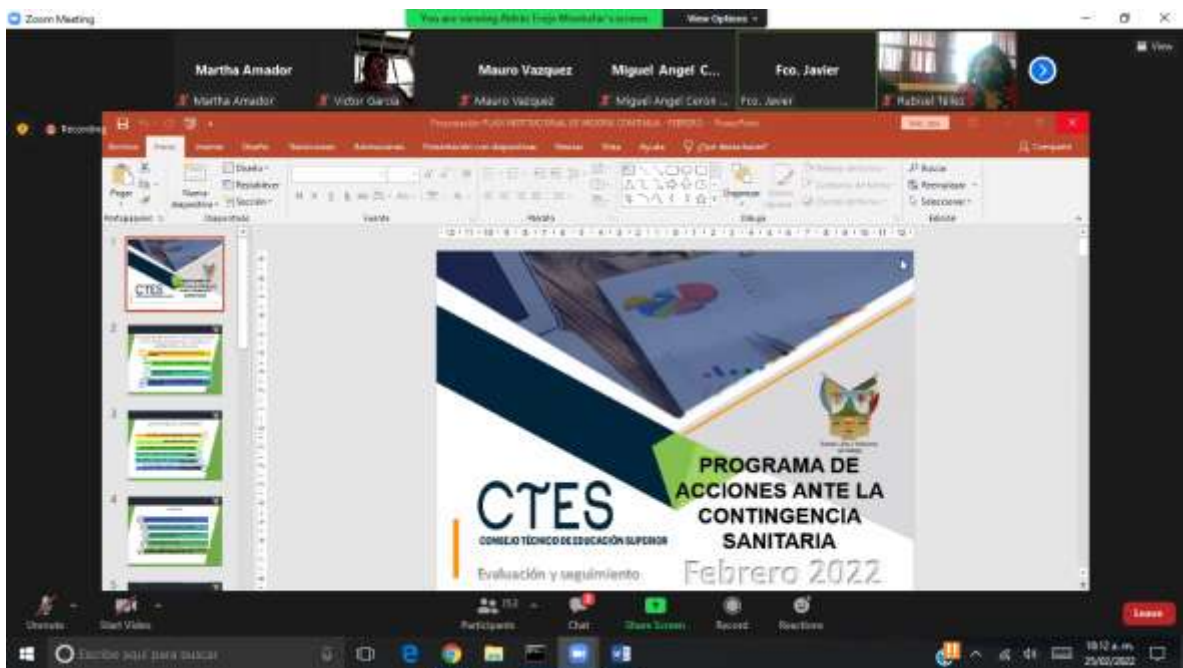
Zoom Meeting

You are viewing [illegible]'s screen

View Options

Martha Amador

Martha Amador

Victor Garcia

Mauro Vazquez

Mauro Vazquez

Miguel Angel C...

Miguel Angel Ceron ...

Fco. Javier

Fco. Javier

Rafael Téllez

View

Recording

Archivo Inicio Insertar Diseño Transiciones Animaciones Presentación con diapositivas Revisar Vista Ayuda ¿Qué desea hacer?

Compartir

Pegar

Nueva diapositiva

Diseño

Restablecer

Sección

Portapapeles

Diapositivas

Fuente

Párrafo

Dibujo

Organizar

Buscar

Reemplazar

Seleccionar

Edición

CTES

CONSEJO TÉCNICO DE EDUCACIÓN SUPERIOR

Evaluación y seguimiento

PROGRAMA DE ACCIONES ANTE LA CONTINGENCIA SANITARIA

Febrero 2022

Unmute

Start Video

Participants 152

Chat

Share Screen

Record

Reactions

Leave

Escribe aquí para buscar

10:12 a.m.

25/02/2022